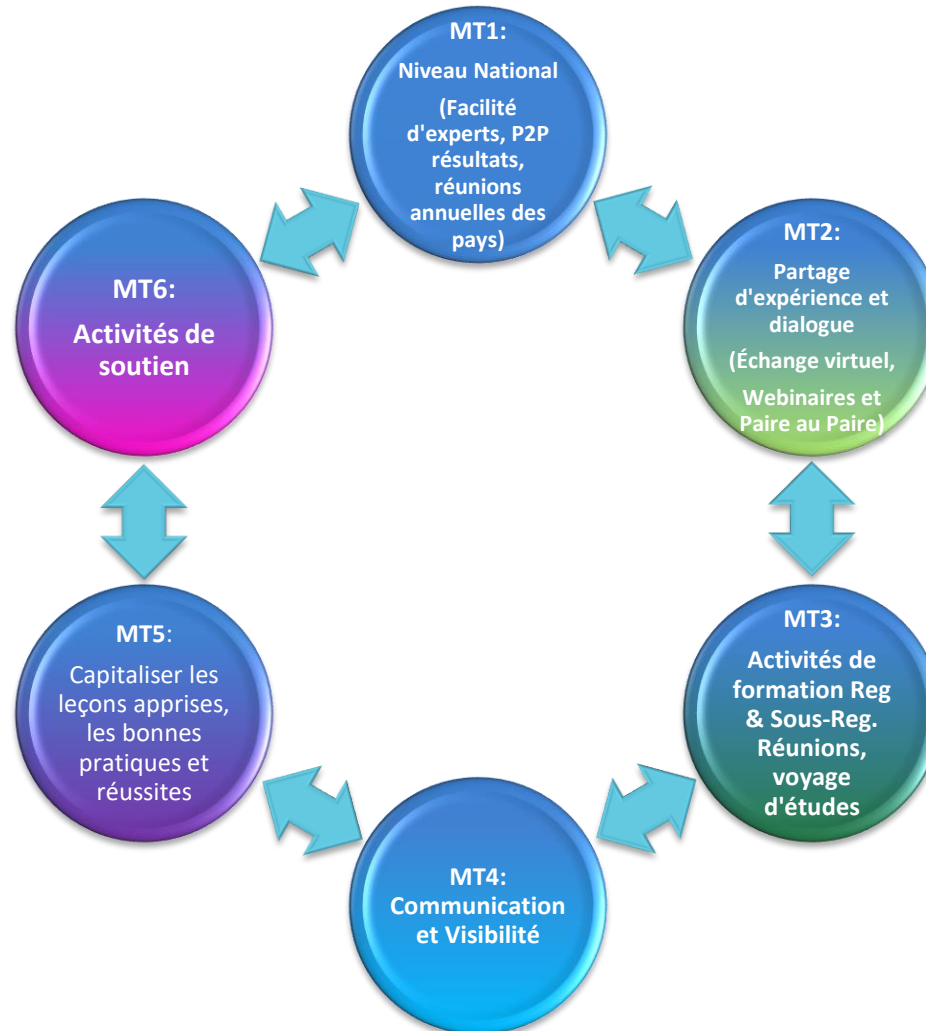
MT1:
Niveau National
(Facilité d'experts, P2P résultats, réunions annuelles des pays)

MT2:
Partage d'expérience et dialogue
(Échange virtuel, Webinaires et Paire au Paire)

MT3:
Activités de formation Reg & Sous-Reg. Réunions, voyage d'études

MT4:
Communication et Visibilité

MT5:
Capitaliser les leçons apprises, les bonnes pratiques et réussites

MT6:
Activités de soutien